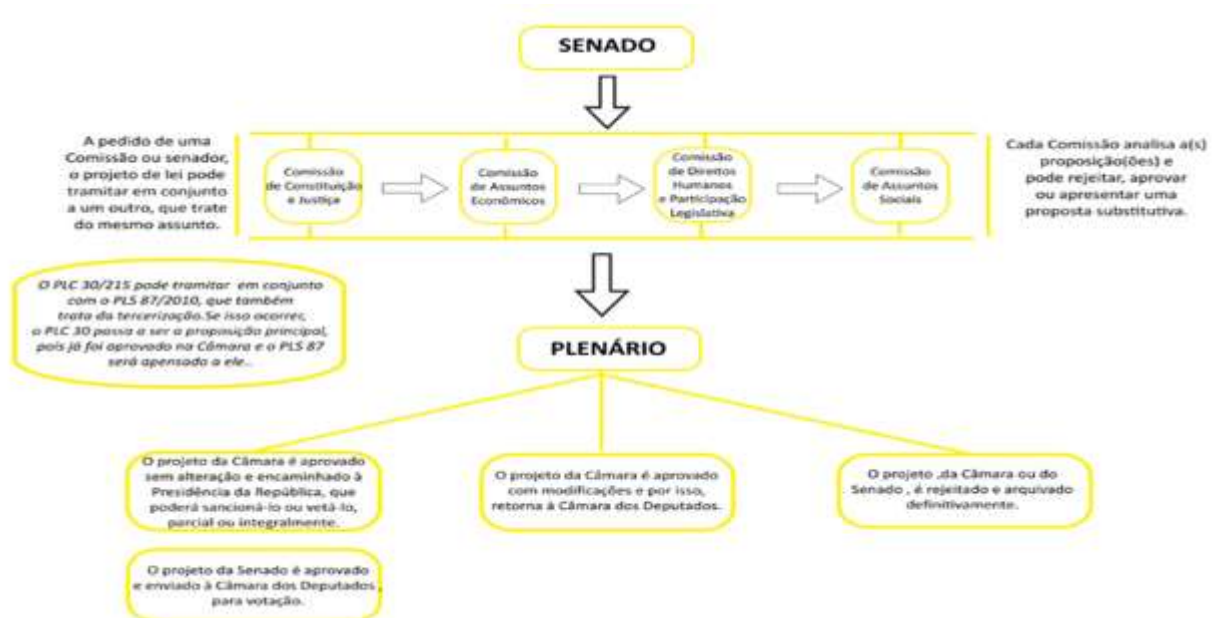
SENADO

A pedido de uma Comissão ou senador, o projeto de lei pode tramitar em conjunto a um outro, que trate do mesmo assunto.

Comissão de Constituição e Justiça

Comissão de Assuntos Econômicos

Comissão de Direitos Humanos e Participação Legislativa

Comissão de Assuntos Sociais

Cada Comissão analisa a(s) proposição(ões) e pode rejeitar, aprovar ou apresentar uma proposta substitutiva.

O PLC 30/215 pode tramitar em conjunto com o PLS 87/2010, que também trata da terceirização.Se isso ocorrer, o PLC 30 passa a ser a proposição principal, pois já foi aprovado na Câmara e o PLS 87 será apensado a ele..

PLENÁRIO

O projeto da Câmara é aprovado sem alteração e encaminhado à Presidência da República, que poderá sancioná-lo ou vetá-lo, parcial ou integralmente.

O projeto da Câmara é aprovado com modificações e por isso, retorna à Câmara dos Deputados.

O projeto ,da Câmara ou do Senado , é rejeitado e arquivado definitivamente.

O projeto da Senado é aprovado e enviado à Câmara dos Deputados , para votação.